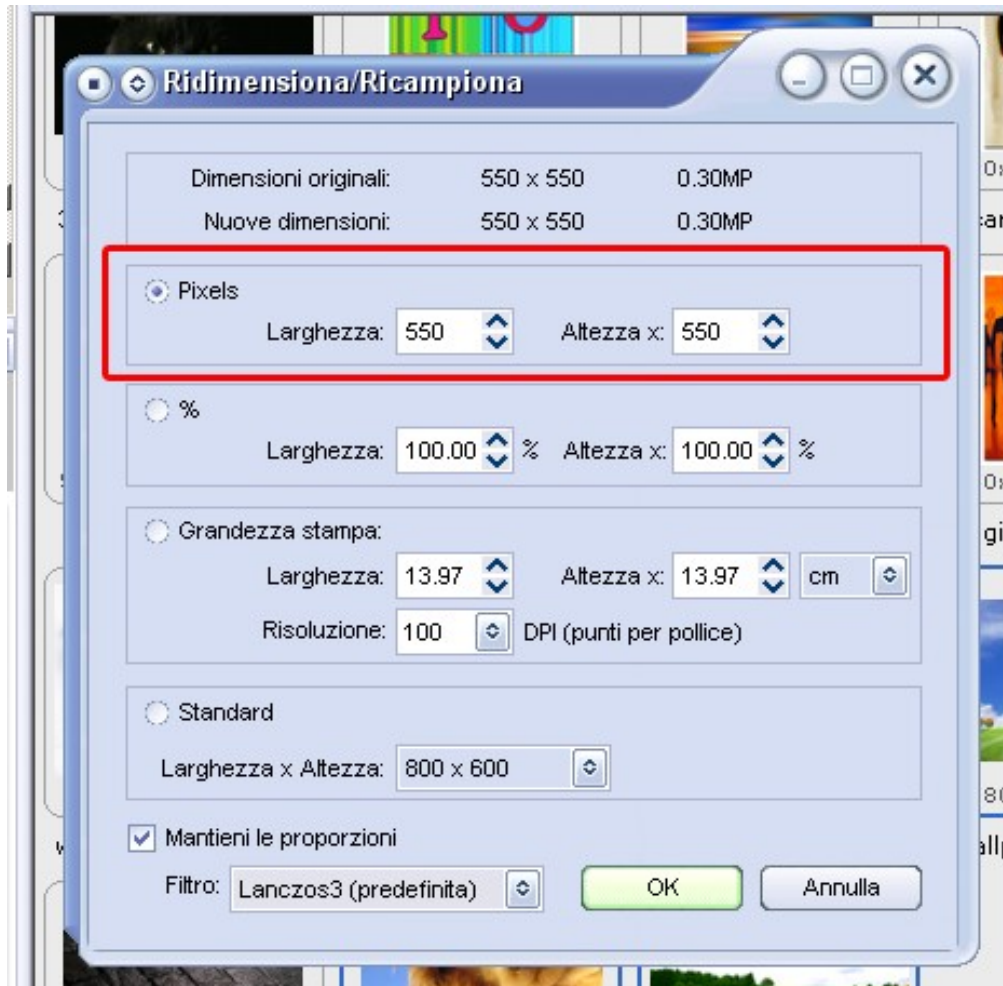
Ridimensiona/Ricampiona

Dimensioni originali: 550 x 550 0.30MP
Nuove dimensioni: 550 x 550 0.30MP

Pixels
Larghezza: 550 Altezza x: 550

%
Larghezza: 100.00 % Altezza x: 100.00 %

Grandezza stampa:
Larghezza: 13.97 Altezza x: 13.97 cm
Risoluzione: 100 DPI (punti per pollice)

Standard
Larghezza x Altezza: 800 x 600

Mantieni le proporzioni
Filtro: Lanczos3 (predefinita) OK Annulla